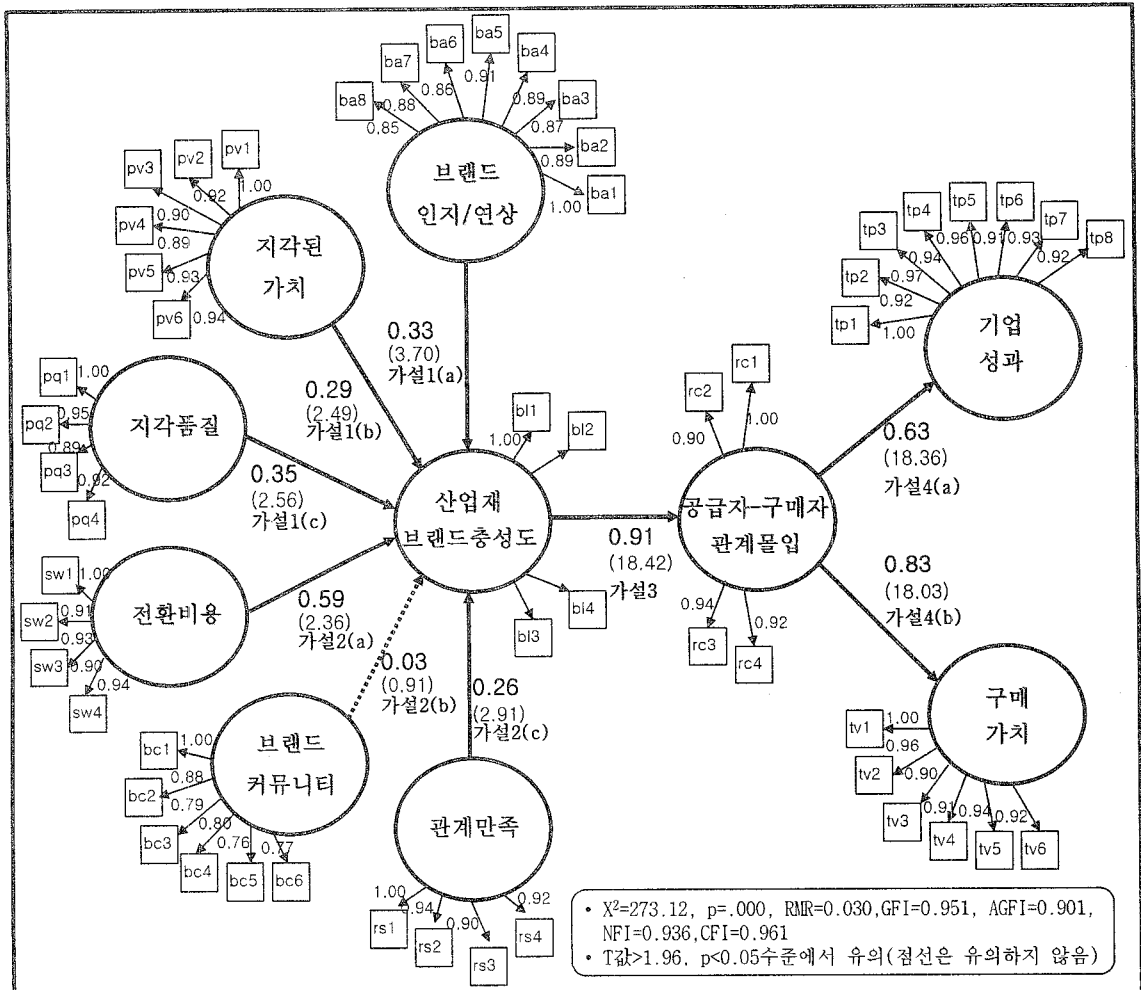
ba7 ba6 ba5 ba4
ba8 0.88 0.86 0.91 0.89 ba3
0.85 0.87
0.89 ba2
ba1
1.00
브랜드
인지/연상

pv3 pv2 pv1
0.92 1.00
pv4 0.90
0.89
pv5 0.93
pv6 0.94
지각된
가치

pq1 1.00
pq2 0.95
0.89
pq3 0.92
pq4
지각품질

sw1 1.00
sw2 0.91
0.93
sw3 0.90
sw4 0.94
전환비용

bc1 1.00
0.88
bc2 0.79
bc3 0.80
bc4 0.76 0.77
bc5 bc6
브랜드
커뮤니티

0.33
(3.70)
가설1(a)

0.29
(2.49)
가설1(b)

0.35
(2.56)
가설1(c)

0.59
(2.36)
가설2(a)

0.03
(0.91)
가설2(b)

0.26
(2.91)
가설2(c)

bl1 1.00 bl2
산업재
브랜드충성도
bl4
bl3

관계만족
1.00 0.92
0.94 0.90
rs1 rs2 rs3 rs4

0.91
(18.42)
가설3

rc2 rc1
0.90 1.00
공급자-구매자
관계몰입
0.94 0.92
rc3 rc4

tp3 tp4 tp5 tp6 tp7 tp8
0.94 0.96 0.91 0.93 0.92
tp2 0.97
0.92
tp1 1.00
기업
성과

0.63
(18.36)
가설4(a)

0.83
(18.03)
가설4(b)

tv1 1.00
0.96
tv2 0.90
0.91 0.94 0.92
tv3 tv4 tv5 tv6
구매
가치

• $X^2$=273.12, p=.000, RMR=0.030, GFI=0.951, AGFI=0.901, NFI=0.936, CFI=0.961
• T값>1.96, p<0.05수준에서 유의(점선은 유의하지 않음)